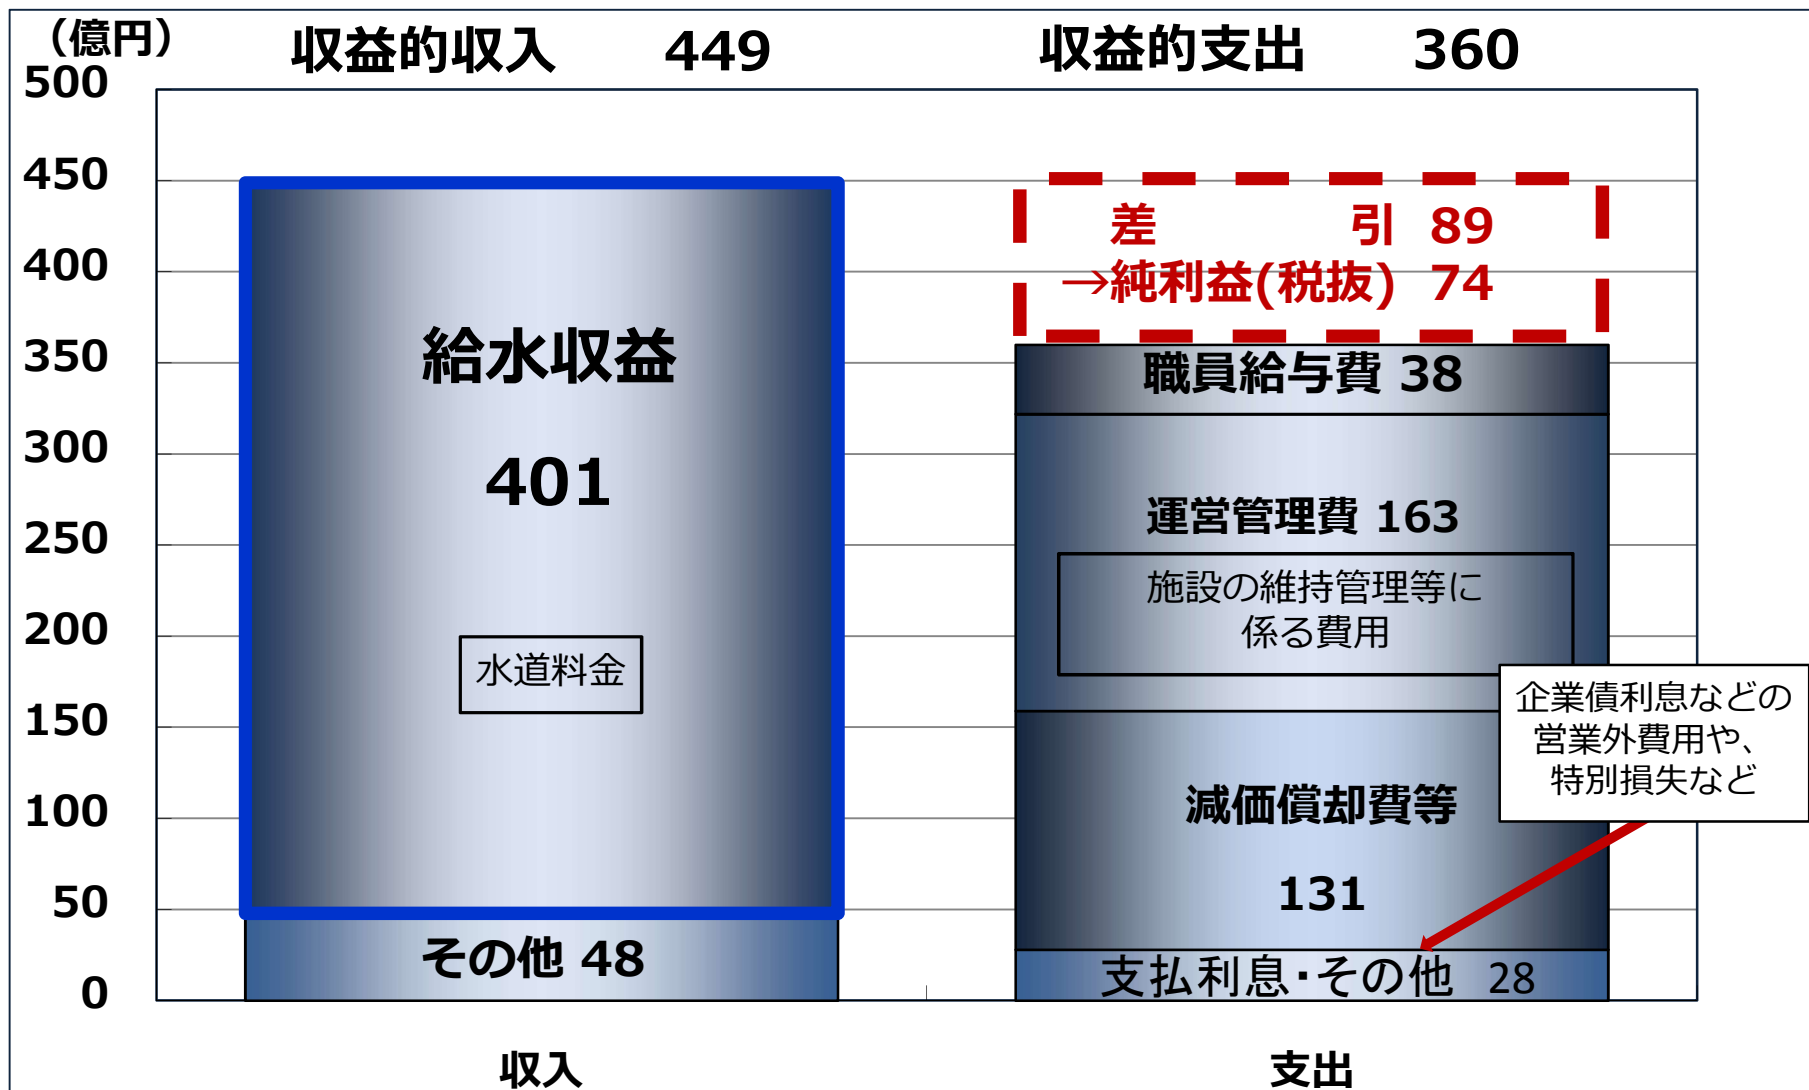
（億円）
500
450
400
350
300
250
200
150
100
50
0

収益的収入　449

収益的支出　360

給水収益

401

水道料金

その他 48

差　引 89
→純利益(税抜) 74

職員給与費 38

運営管理費 163

施設の維持管理等に係る費用

企業債利息などの営業外費用や、特別損失など

減価償却費等

131

支払利息･その他 28

収入

支出